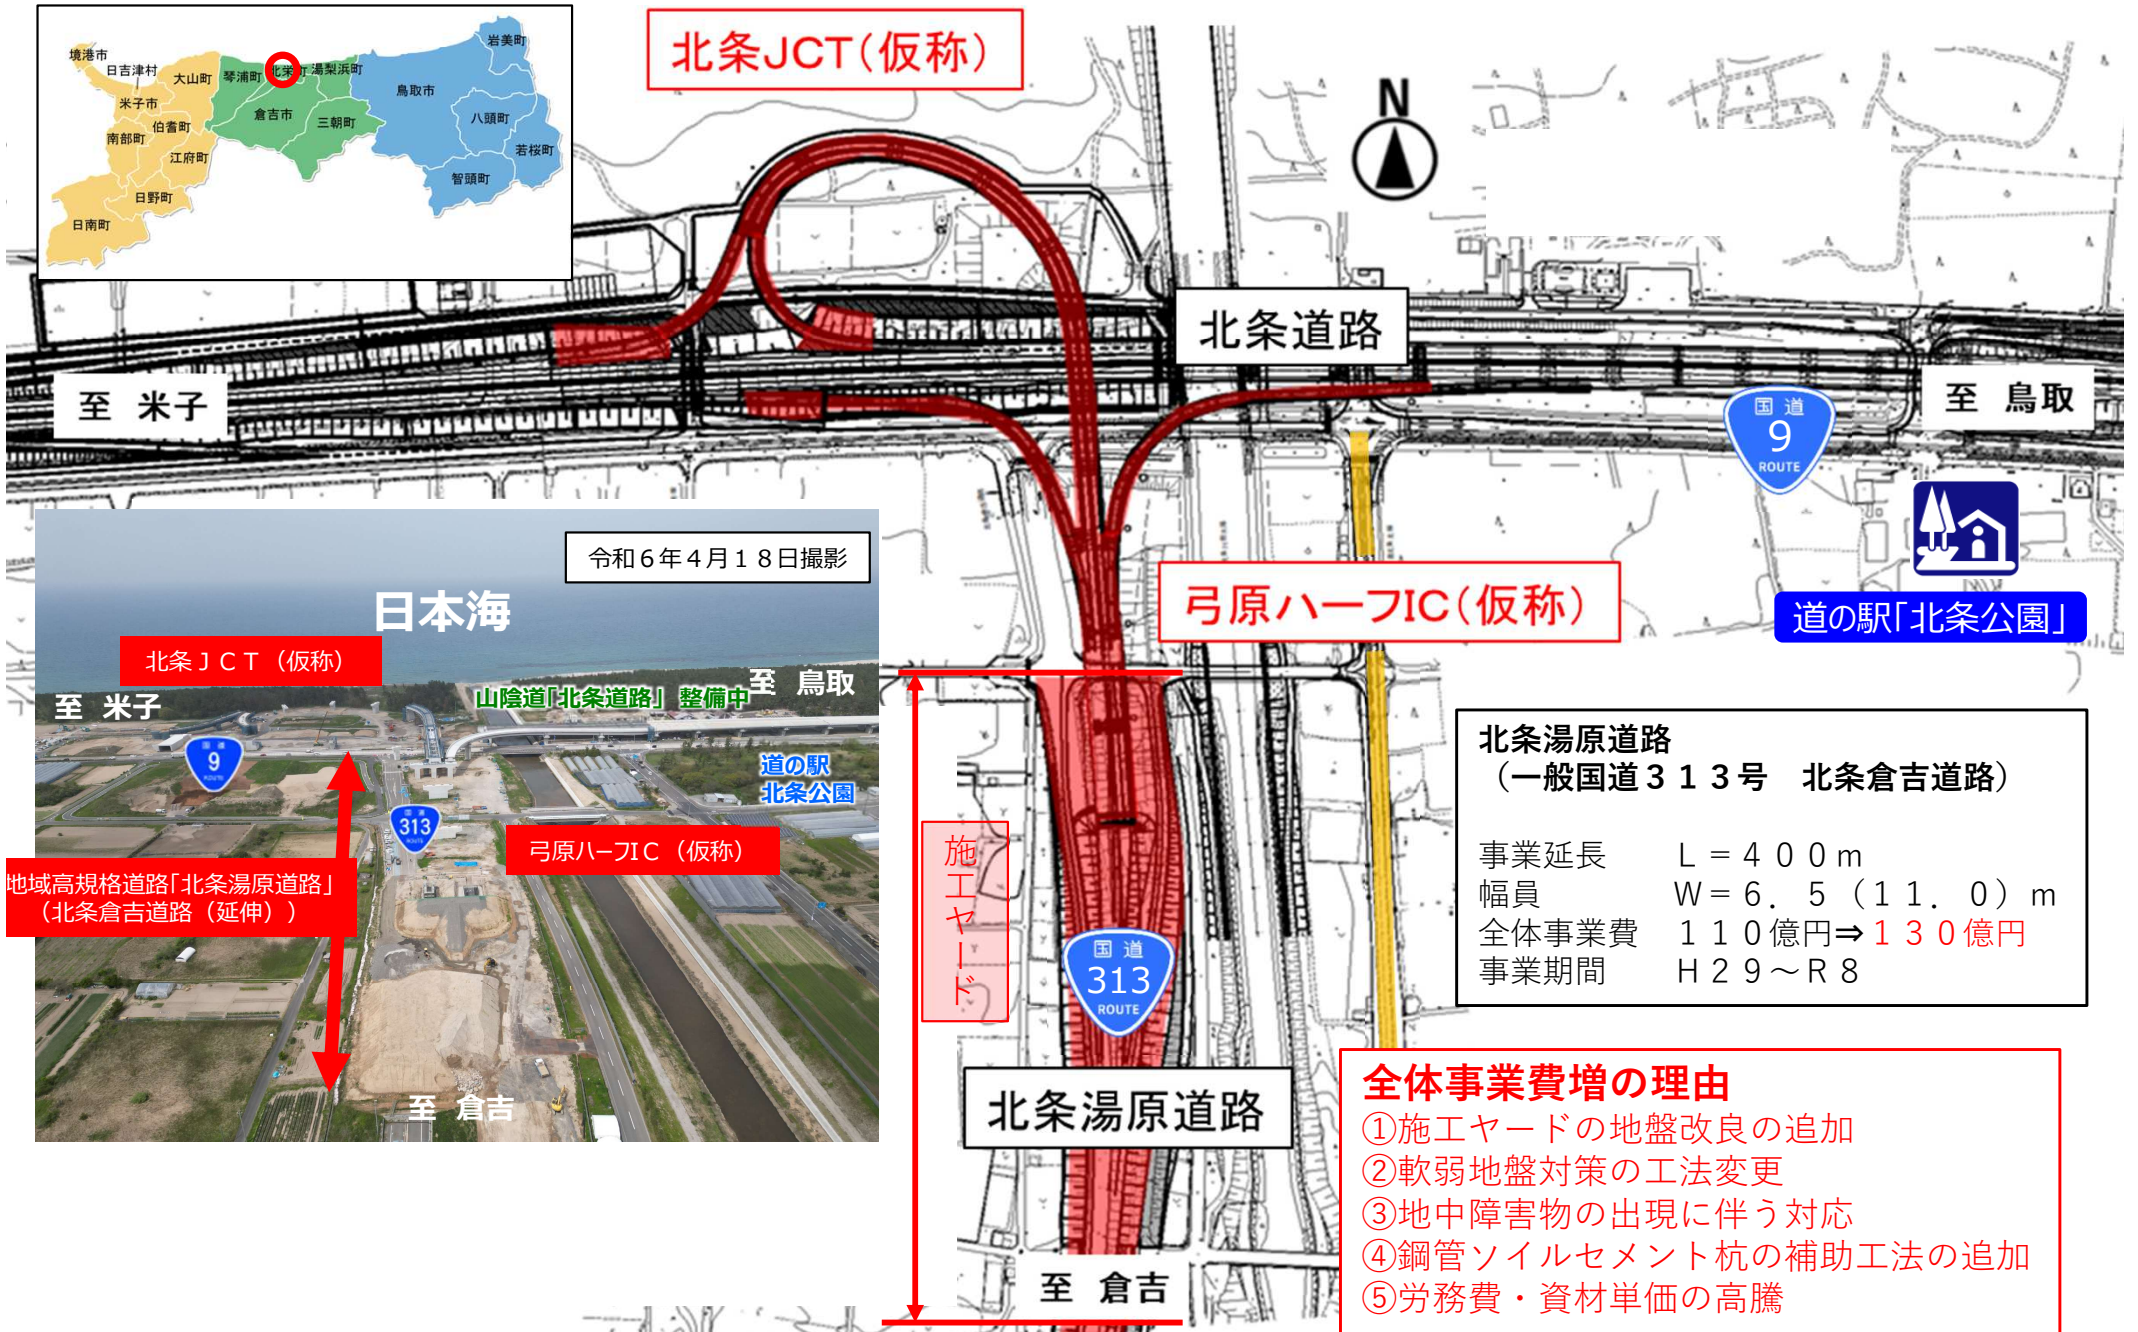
境港市
日吉津村
大山町
琴浦町
北栄町
湯梨浜町
岩美町
鳥取市
米子市
伯耆町
倉吉市
三朝町
八頭町
南部町
江府町
若桜町
日野町
智頭町
日南町

北条JCT(仮称)

N

北条道路

至　米子

至　鳥取

国道 9 ROUTE

令和６年４月１８日撮影

日本海

北条ＪＣＴ（仮称）

至　米子

山陰道「北条道路」整備中

至　鳥取

道の駅 北条公園

国道 9 ROUTE

国道 313 ROUTE

弓原ハーフIC（仮称）

地域高規格道路「北条湯原道路」（北条倉吉道路（延伸））

至　倉吉

弓原ハーフIC(仮称)

道の駅「北条公園」

施工ヤード

国道 313 ROUTE

北条湯原道路
（一般国道３１３号　北条倉吉道路）

事業延長　Ｌ＝４００ｍ
幅員　Ｗ＝６．５（１１．０）ｍ
全体事業費　１１０億円⇒１３０億円
事業期間　Ｈ２９～Ｒ８

北条湯原道路

全体事業費増の理由
①施工ヤードの地盤改良の追加
②軟弱地盤対策の工法変更
③地中障害物の出現に伴う対応
④鋼管ソイルセメント杭の補助工法の追加
⑤労務費・資材単価の高騰

至　倉吉